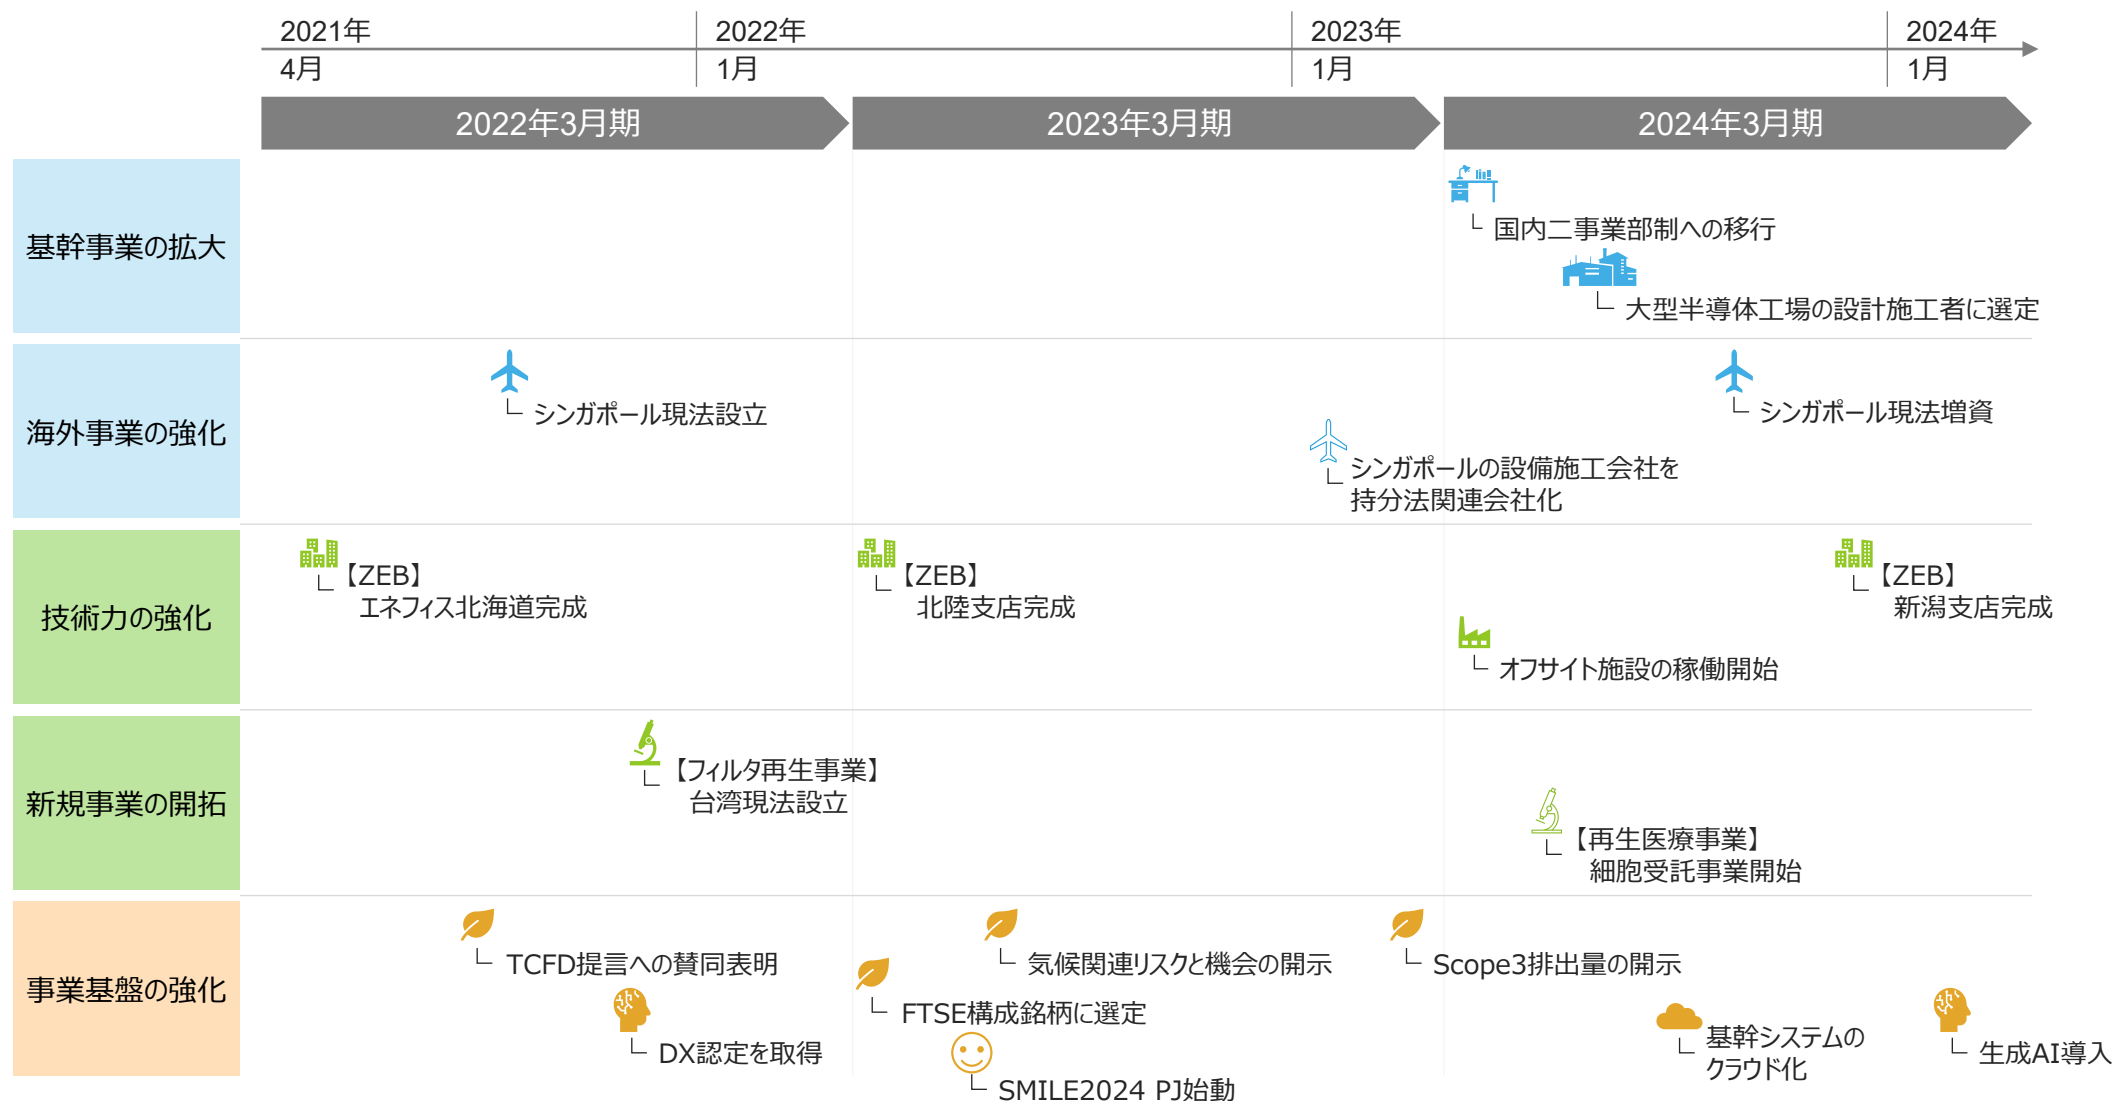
2021年 4月
2022年 1月
2023年 1月
2024年 1月

2022年3月期
2023年3月期
2024年3月期

基幹事業の拡大

└ 国内二事業部制への移行

└ 大型半導体工場の設計施工者に選定

海外事業の強化

└ シンガポール現法設立

└ シンガポール現法増資

└ シンガポールの設備施工会社を持分法関連会社化

技術力の強化

└【ZEB】エネフィス北海道完成

└【ZEB】北陸支店完成

└【ZEB】新潟支店完成

└ オフサイト施設の稼働開始

新規事業の開拓

└【フィルタ再生事業】台湾現法設立

└【再生医療事業】細胞受託事業開始

事業基盤の強化

└ TCFD提言への賛同表明

└ DX認定を取得

└ 気候関連リスクと機会の開示

└ FTSE構成銘柄に選定

└ SMILE2024 PJ始動

└ Scope3排出量の開示

└ 基幹システムのクラウド化

└ 生成AI導入